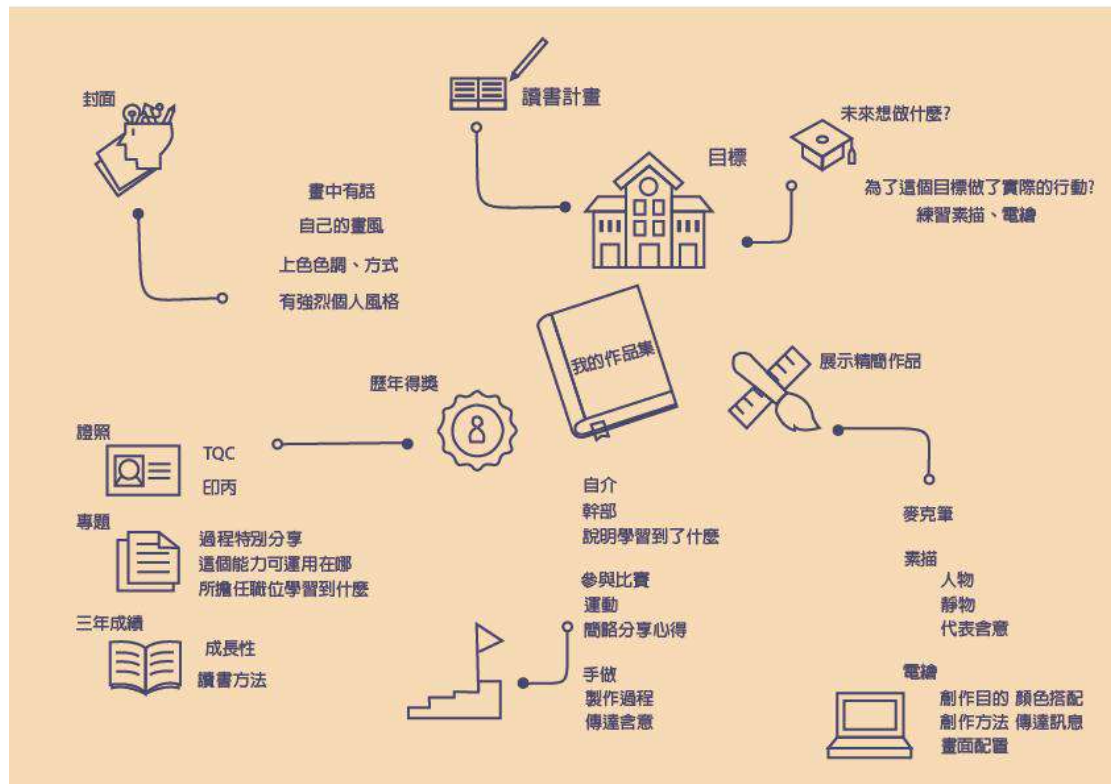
封面

畫中有話
自己的畫風
上色色調、方式
有強烈個人風格

讀書計畫

目標

未來想做什麼?

為了這個目標做了實際的行動?
練習素描、電繪

我的作品集

歷年得獎

證照

TQC
印丙

專題

過程特別分享
這個能力可運用在哪
所擔任職位學習到什麼

三年成績

成長性
讀書方法

自介
幹部
說明學習到了什麼

參與比賽
運動
簡略分享心得

手做
製作過程
傳達含意

展示精簡作品

麥克筆

素描
人物
靜物
代表含意

電繪
創作目的 顏色搭配
創作方法 傳達訊息
畫面配置